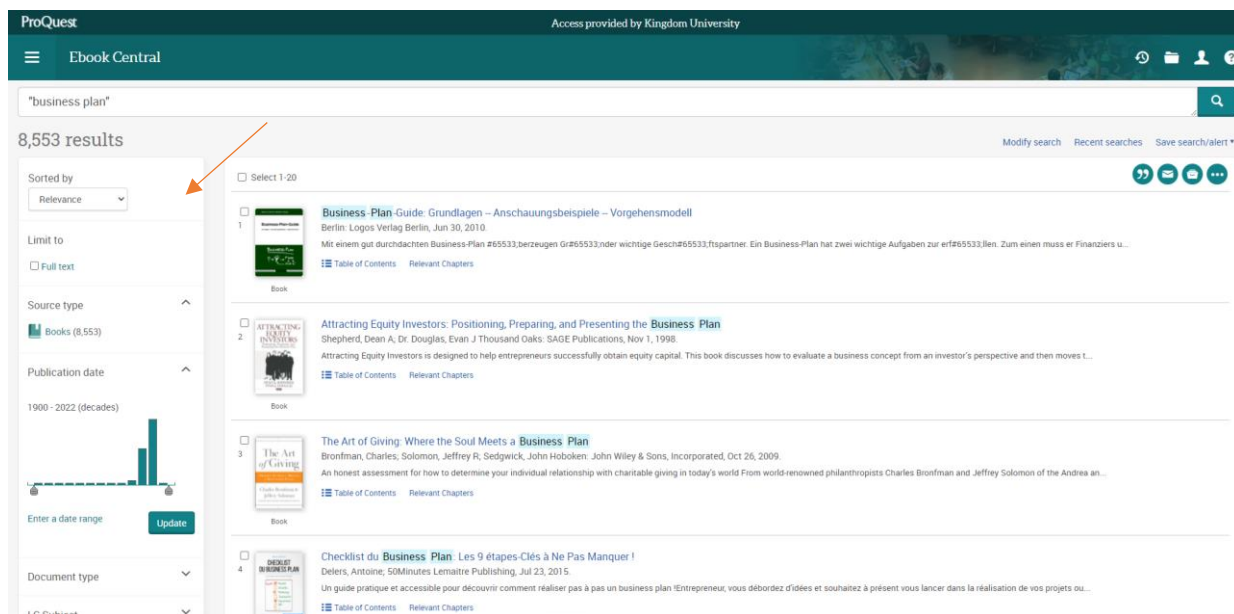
ProQuest

Access provided by Kingdom University

Ebook Central

"business plan"

8,553 results

Modify search   Recent searches   Save search/alert

Sorted by
Relevance

Limit to
Full text

Source type
Books (8,553)

Publication date
1900 - 2022 (decades)

Enter a date range   Update

Document type

LC Subject

Select 1-20

1
Business-Plan-Guide: Grundlagen – Anschauungsbeispiele – Vorgehensmodell
Berlin: Logos Verlag Berlin, Jun 30, 2010.
Mit einem gut durchdachten Business-Plan #65533;berzeugen Gr#65533;nder wichtige Gesch#65533;ftspartner. Ein Business-Plan hat zwei wichtige Aufgaben zur erf#65533;llen. Zum einen muss er Finanziers u...
Table of Contents   Relevant Chapters
Book

2
Attracting Equity Investors: Positioning, Preparing, and Presenting the Business Plan
Shepherd, Dean A; Dr. Douglas, Evan J Thousand Oaks: SAGE Publications, Nov 1, 1998.
Attracting Equity Investors is designed to help entrepreneurs successfully obtain equity capital. This book discusses how to evaluate a business concept from an investor's perspective and then moves t...
Table of Contents   Relevant Chapters
Book

3
The Art of Giving: Where the Soul Meets a Business Plan
Bronfman, Charles; Solomon, Jeffrey R; Sedgwick, John Hoboken: John Wiley & Sons, Incorporated, Oct 26, 2009.
An honest assessment for how to determine your individual relationship with charitable giving in today's world From world-renowned philanthropists Charles Bronfman and Jeffrey Solomon of the Andrea an...
Table of Contents   Relevant Chapters
Book

4
Checklist du Business Plan: Les 9 étapes-Clés à Ne Pas Manquer !
Delers, Antoine; 50Minutes Lemaitre Publishing, Jul 23, 2015.
Un guide pratique et accessible pour découvrir comment réaliser pas à pas un business plan !Entrepreneur, vous débordez d'idées et souhaitez à présent vous lancer dans la réalisation de vos projets ou...
Table of Contents   Relevant Chapters